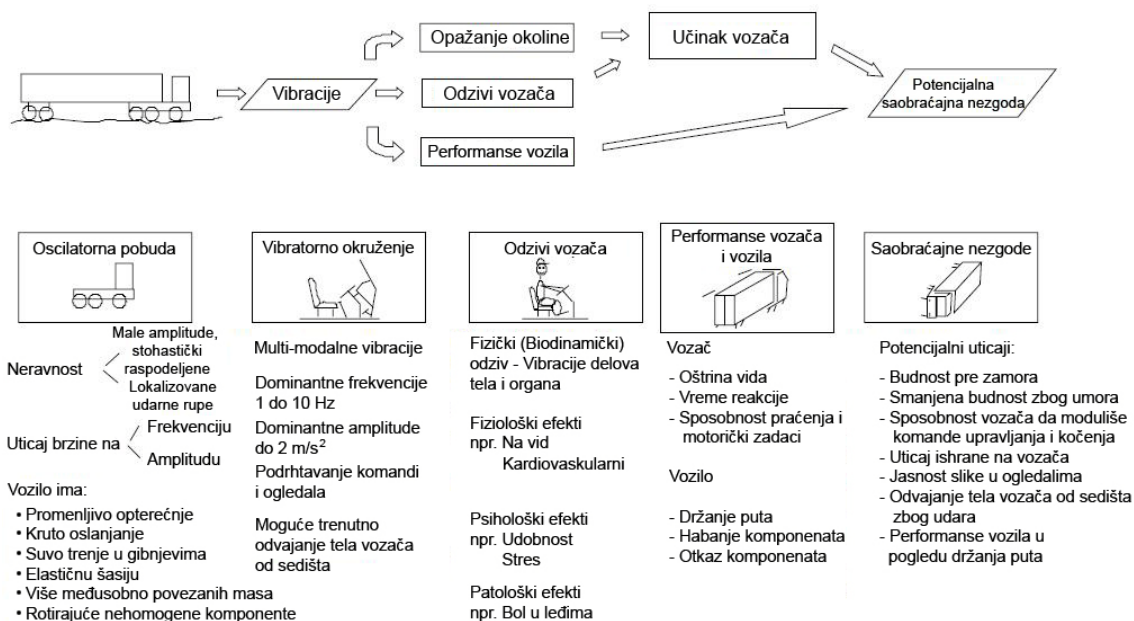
Opažanje okoline

Učinak vozača

Vibracije

Odzivi vozača

Potencijalna saobraćajna nezgoda

Performanse vozila

Oscilatorna pobuda

Neravnost
Male amplitude, stohastički raspodeljene
Lokalizovane udarne rupe

Uticaj brzine na
Frekvenciju
Amplitudu

Vozilo ima:
• Promenljivo opterećnje
• Kruto oslanjanje
• Suvo trenje u gibnjevima
• Elastičnu šasiju
• Više međusobno povezanih masa
• Rotirajuće nehomogene komponente

Vibratorno okruženje

Multi-modalne vibracije

Dominantne frekvencije 1 do 10 Hz

Dominantne amplitude do 2 m/s$^2$

Podrhtavanje komandi i ogledala

Moguće trenutno odvajanje tela vozača od sedišta

Odzivi vozača

Fizički (Biodinamički) odziv - Vibracije delova tela i organa

Fiziološki efekti npr. Na vid
Kardiovaskularni

Psihološki efekti npr. Udobnost
Stres

Patološki efekti npr. Bol u leđima

Performanse vozača i vozila

Vozač

- Oštrina vida
- Vreme reakcije
- Sposobnost praćenja i motorički zadaci

Vozilo

- Držanje puta
- Habanje komponenata
- Otkaz komponenata

Saobraćajne nezgode

Potencijalni uticaji:

- Budnost pre zamora
- Smanjena budnost zbog umora
- Sposobnost vozača da moduliše komande upravljanja i kočenja
- Uticaj ishrane na vozača
- Jasnost slike u ogledalima
- Odvajanje tela vozača od sedišta zbog udara
- Performanse vozila u pogledu držanja puta